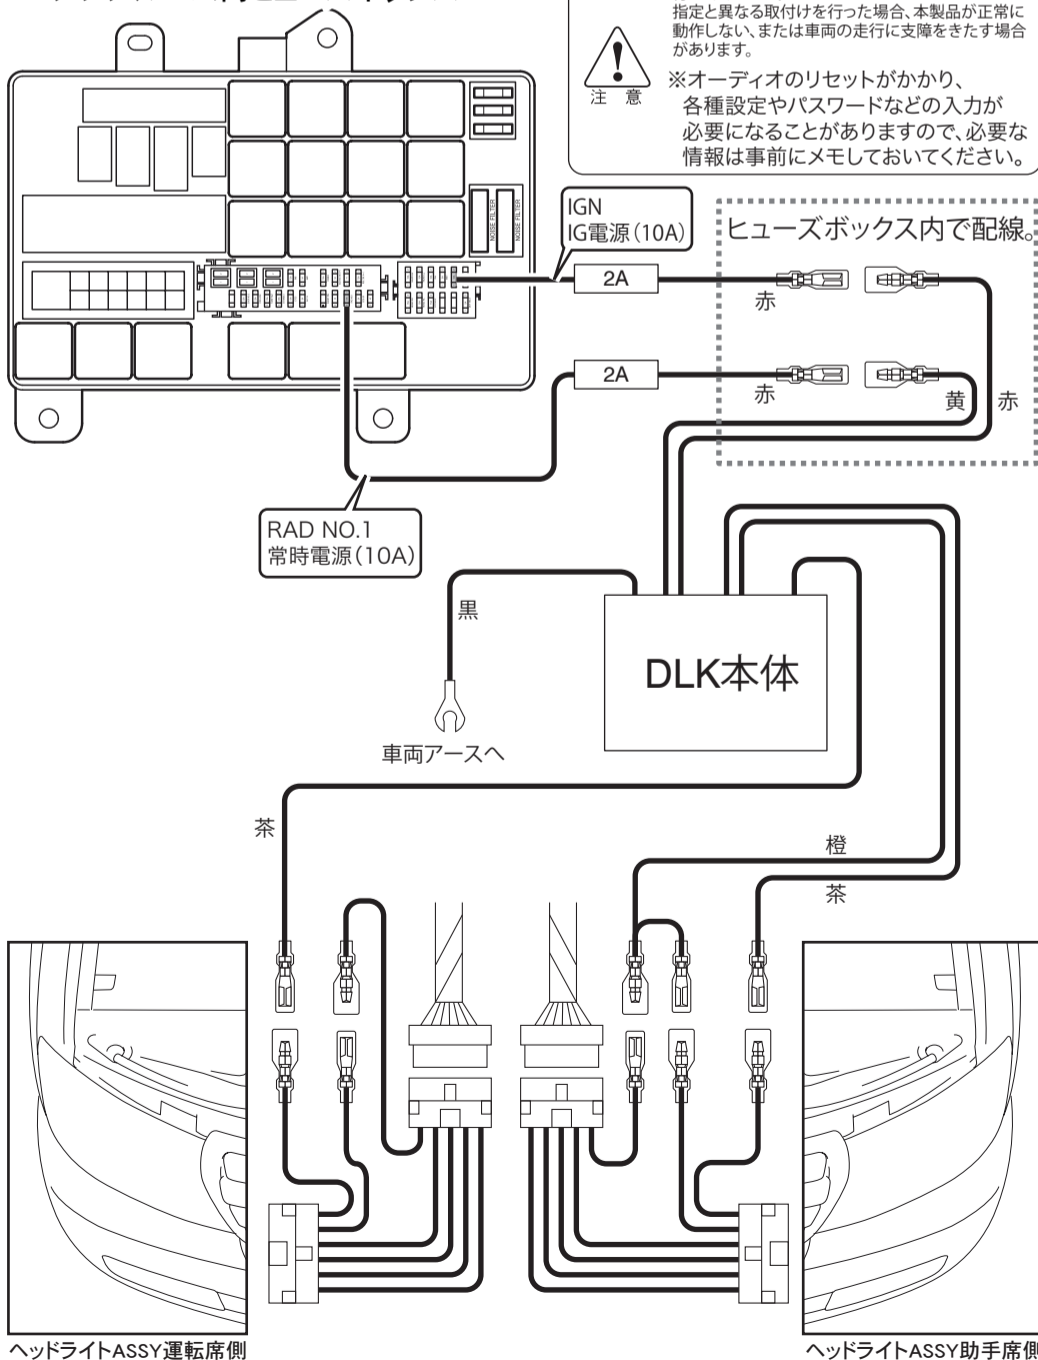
指定と異なる取付けを行った場合、本製品が正常に動作しない、または車両の走行に支障をきたす場合があります。

注 意

※オーディオのリセットがかかり、各種設定やパスワードなどの入力が必要になることがありますので、必要な情報は事前にメモしておいてください。

IGN
IG電源(10A)

ヒューズボックス内で配線。

2A

赤

2A

赤

黄

赤

RAD NO.1
常時電源(10A)

黒

DLK本体

車両アースへ

茶

橙

茶

ヘッドライトASSY運転席側

ヘッドライトASSY助手席側